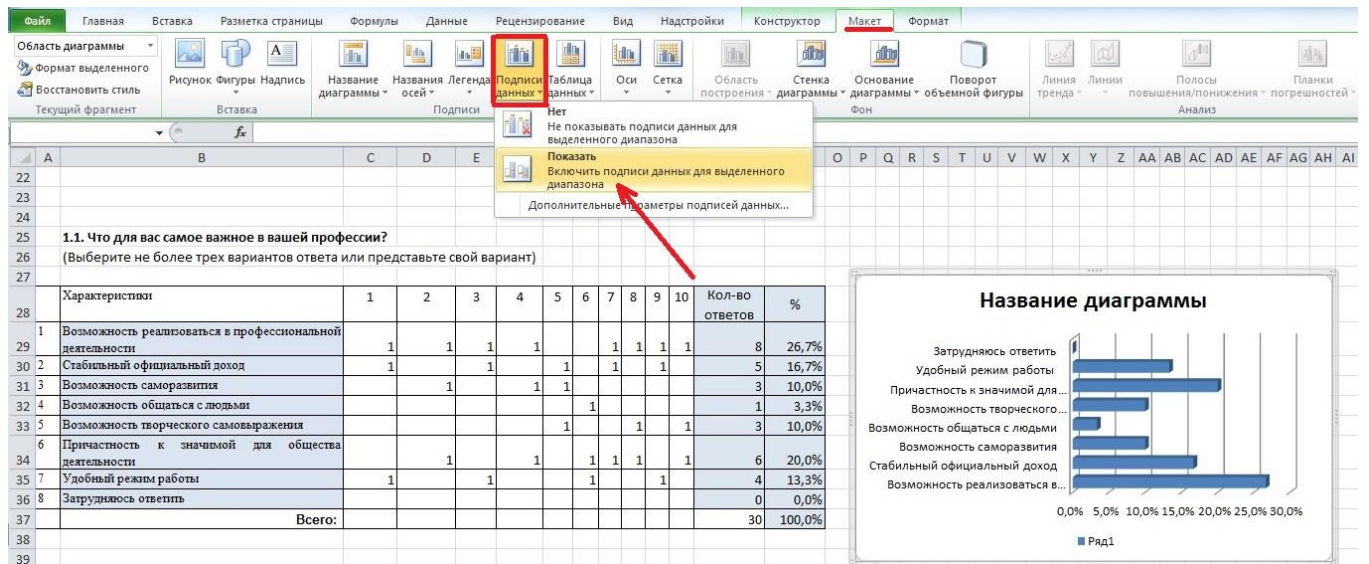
Файл Главная Вставка Разметка страницы Формулы Данные Рецензирование Вид Надстройки Конструктор Макет Формат

Область диаграммы
Формат выделенного
Восстановить стиль
Текущий фрагмент

Рисунок Фигуры Надпись
Вставка

Название диаграммы Названия осей Легенда Подписи данных Таблица данных
Подписи

Оси Сетка

Область построения Стенка диаграммы Основание диаграммы Поворот объемной фигуры
Фон

Линия тренда Линии Полосы повышения/понижения Планки погрешностей
Анализ

Нет
Не показывать подписи данных для выделенного диапазона

Показать
Включить подписи данных для выделенного диапазона

Дополнительные параметры подписей данных...

$f_x$

A B C D E O P Q R S T U V W X Y Z AA AB AC AD AE AF AG AH AI

22
23
24
25 1.1. Что для вас самое важное в вашей профессии?
26 (Выберите не более трех вариантов ответа или представьте свой вариант)
27

| | Характеристики | 1 | 2 | 3 | 4 | 5 | 6 | 7 | 8 | 9 | 10 | Кол-во ответов | % |
|---|---|---|---|---|---|---|---|---|---|---|---|---|---|
| 1 | Возможность реализоваться в профессиональной деятельности | 1 | 1 | 1 | 1 | | | 1 | 1 | 1 | 1 | 8 | 26,7% |
| 2 | Стабильный официальный доход | 1 | | 1 | | 1 | | 1 | | 1 | | 5 | 16,7% |
| 3 | Возможность саморазвития | | 1 | | 1 | 1 | | | | | | 3 | 10,0% |
| 4 | Возможность общаться с людьми | | | | | | 1 | | | | | 1 | 3,3% |
| 5 | Возможность творческого самовыражения | | | | | 1 | | | 1 | | 1 | 3 | 10,0% |
| 6 | Причастность к значимой для общества деятельности | | 1 | | 1 | | 1 | 1 | 1 | | 1 | 6 | 20,0% |
| 7 | Удобный режим работы | 1 | | 1 | | | 1 | | | 1 | | 4 | 13,3% |
| 8 | Затрудняюсь ответить | | | | | | | | | | | 0 | 0,0% |
| | Всего: | | | | | | | | | | | 30 | 100,0% |

38
39

Название диаграммы
Затрудняюсь ответить
Удобный режим работы
Причастность к значимой для...
Возможность творческого...
Возможность общаться с людьми
Возможность саморазвития
Стабильный официальный доход
Возможность реализоваться в...
0,0% 5,0% 10,0% 15,0% 20,0% 25,0% 30,0%
Ряд1